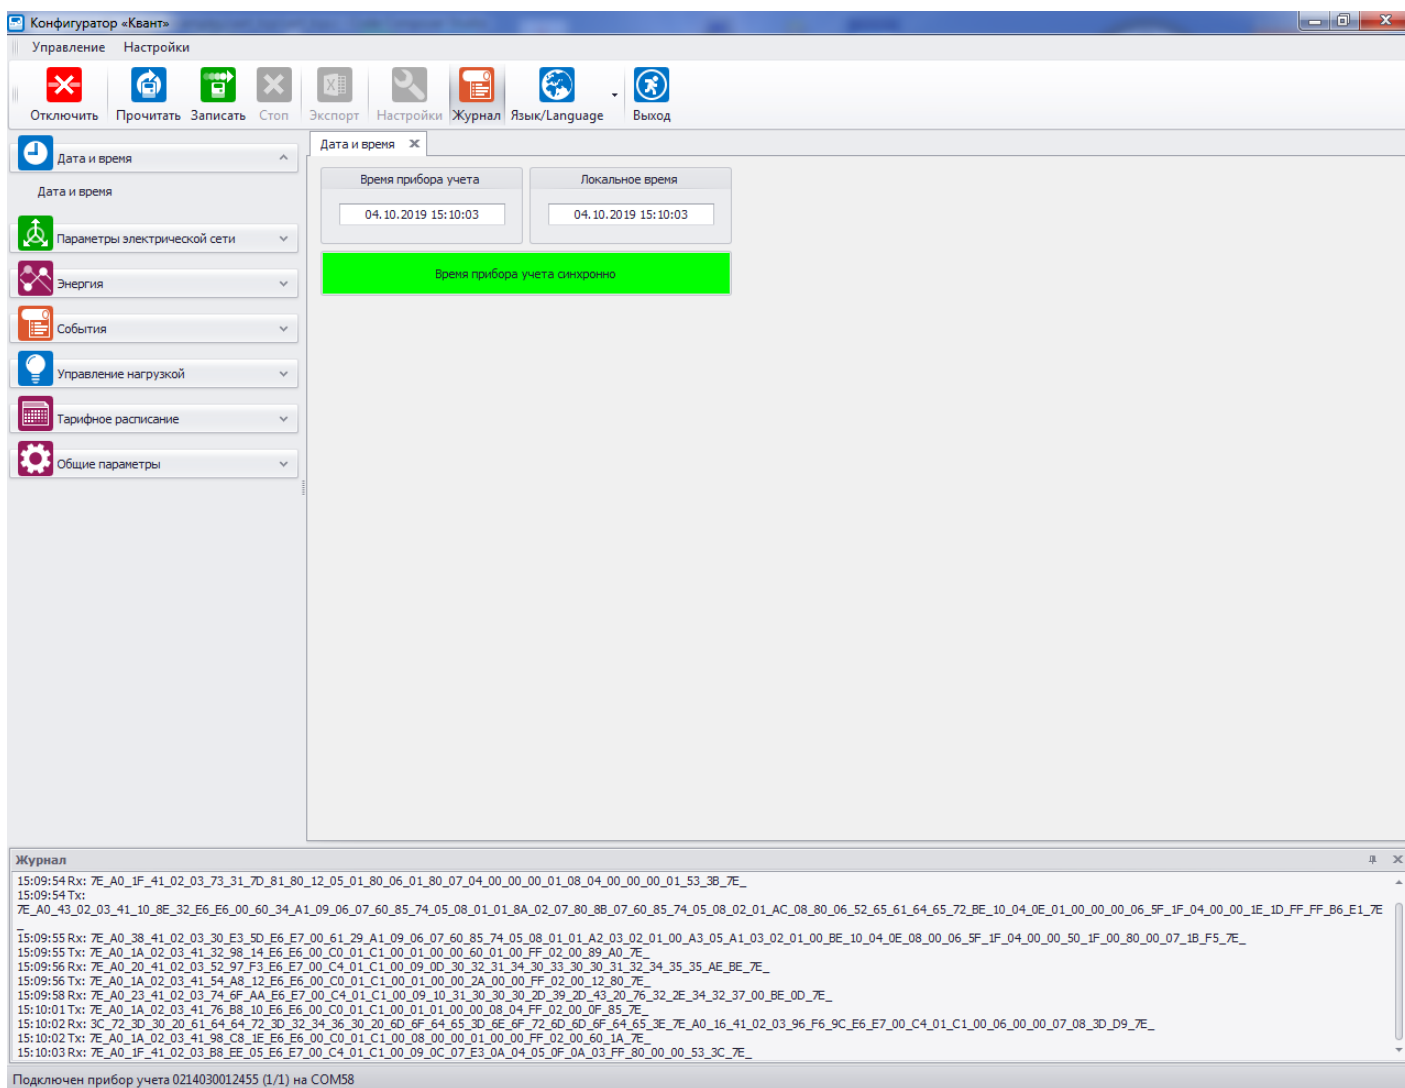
Конфигуратор «Квант»

Управление Настройки

Отключить Прочитать Записать Стоп Экспорт Настройки Журнал Язык/Language Выход

Дата и время
Дата и время
Параметры электрической сети
Энергия
События
Управление нагрузкой
Тарифное расписание
Общие параметры

Дата и время ✕

Время прибора учета
04.10.2019 15:10:03
Локальное время
04.10.2019 15:10:03

Время прибора учета синхронно

Журнал

15:09:54 Rx: 7E_A0_1F_41_02_03_73_31_7D_81_80_12_05_01_80_06_01_80_07_04_00_00_00_01_08_04_00_00_00_01_53_3B_7E_
15:09:54 Tx:
7E_A0_43_02_03_41_10_8E_32_E6_E6_00_60_34_A1_09_06_07_60_85_74_05_08_01_01_8A_02_07_80_8B_07_60_85_74_05_08_02_01_AC_08_80_06_52_65_61_64_65_72_BE_10_04_0E_01_00_00_00_06_5F_1F_04_00_00_1E_1D_FF_FF_B6_E1_7E
_
15:09:55 Rx: 7E_A0_38_41_02_03_30_E3_5D_E6_E7_00_61_29_A1_09_06_07_60_85_74_05_08_01_01_A2_03_02_01_00_A3_05_A1_03_02_01_00_BE_10_04_0E_08_00_06_5F_1F_04_00_00_50_1F_00_80_00_07_1B_F5_7E_
15:09:55 Tx: 7E_A0_1A_02_03_41_32_98_14_E6_E6_00_C0_01_C1_00_01_00_00_60_01_00_FF_02_00_89_A0_7E_
15:09:56 Rx: 7E_A0_20_41_02_03_52_97_F3_E6_E7_00_C4_01_C1_00_09_0D_30_32_31_34_30_33_30_30_31_32_34_35_35_AE_BE_7E_
15:09:56 Tx: 7E_A0_1A_02_03_41_54_A8_12_E6_E6_00_C0_01_C1_00_01_00_00_2A_00_00_FF_02_00_12_80_7E_
15:09:58 Rx: 7E_A0_23_41_02_03_74_6F_AA_E6_E7_00_C4_01_C1_00_09_10_31_30_30_30_2D_39_2D_43_20_76_32_2E_34_32_37_00_BE_0D_7E_
15:10:01 Tx: 7E_A0_1A_02_03_41_76_B8_10_E6_E6_00_C0_01_C1_00_01_01_00_00_08_04_FF_02_00_0F_85_7E_
15:10:02 Rx: 3C_72_3D_30_20_61_64_64_72_3D_32_34_36_30_20_6D_6F_64_65_3D_6E_6F_72_6D_6D_6F_64_65_3E_7E_A0_16_41_02_03_96_F6_9C_E6_E7_00_C4_01_C1_00_06_00_00_07_08_3D_D9_7E_
15:10:02 Tx: 7E_A0_1A_02_03_41_98_C8_1E_E6_E6_00_C0_01_C1_00_08_00_00_01_00_00_FF_02_00_60_1A_7E_
15:10:03 Rx: 7E_A0_1F_41_02_03_B8_EE_05_E6_E7_00_C4_01_C1_00_09_0C_07_E3_0A_04_05_0F_0A_03_FF_80_00_00_53_3C_7E_

Подключен прибор учета 0214030012455 (1/1) на COM58